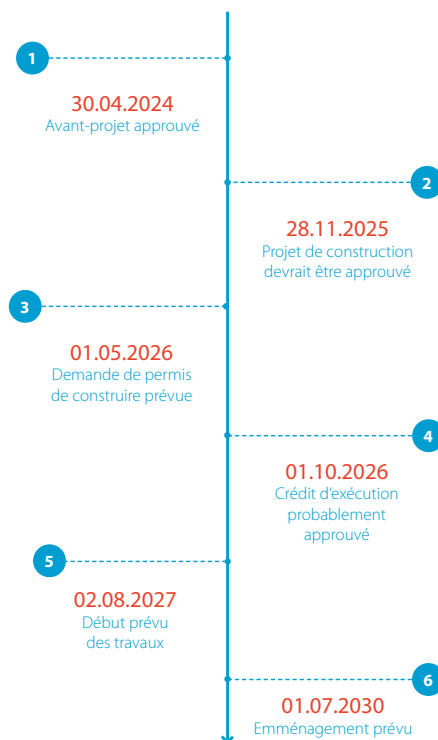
1
30.04.2024
Avant-projet approuvé

2
28.11.2025
Projet de construction devrait être approuvé

3
01.05.2026
Demande de permis de construire prévue

4
01.10.2026
Crédit d'exécution probablement approuvé

5
02.08.2027
Début prévu des travaux

6
01.07.2030
Emménagement prévu